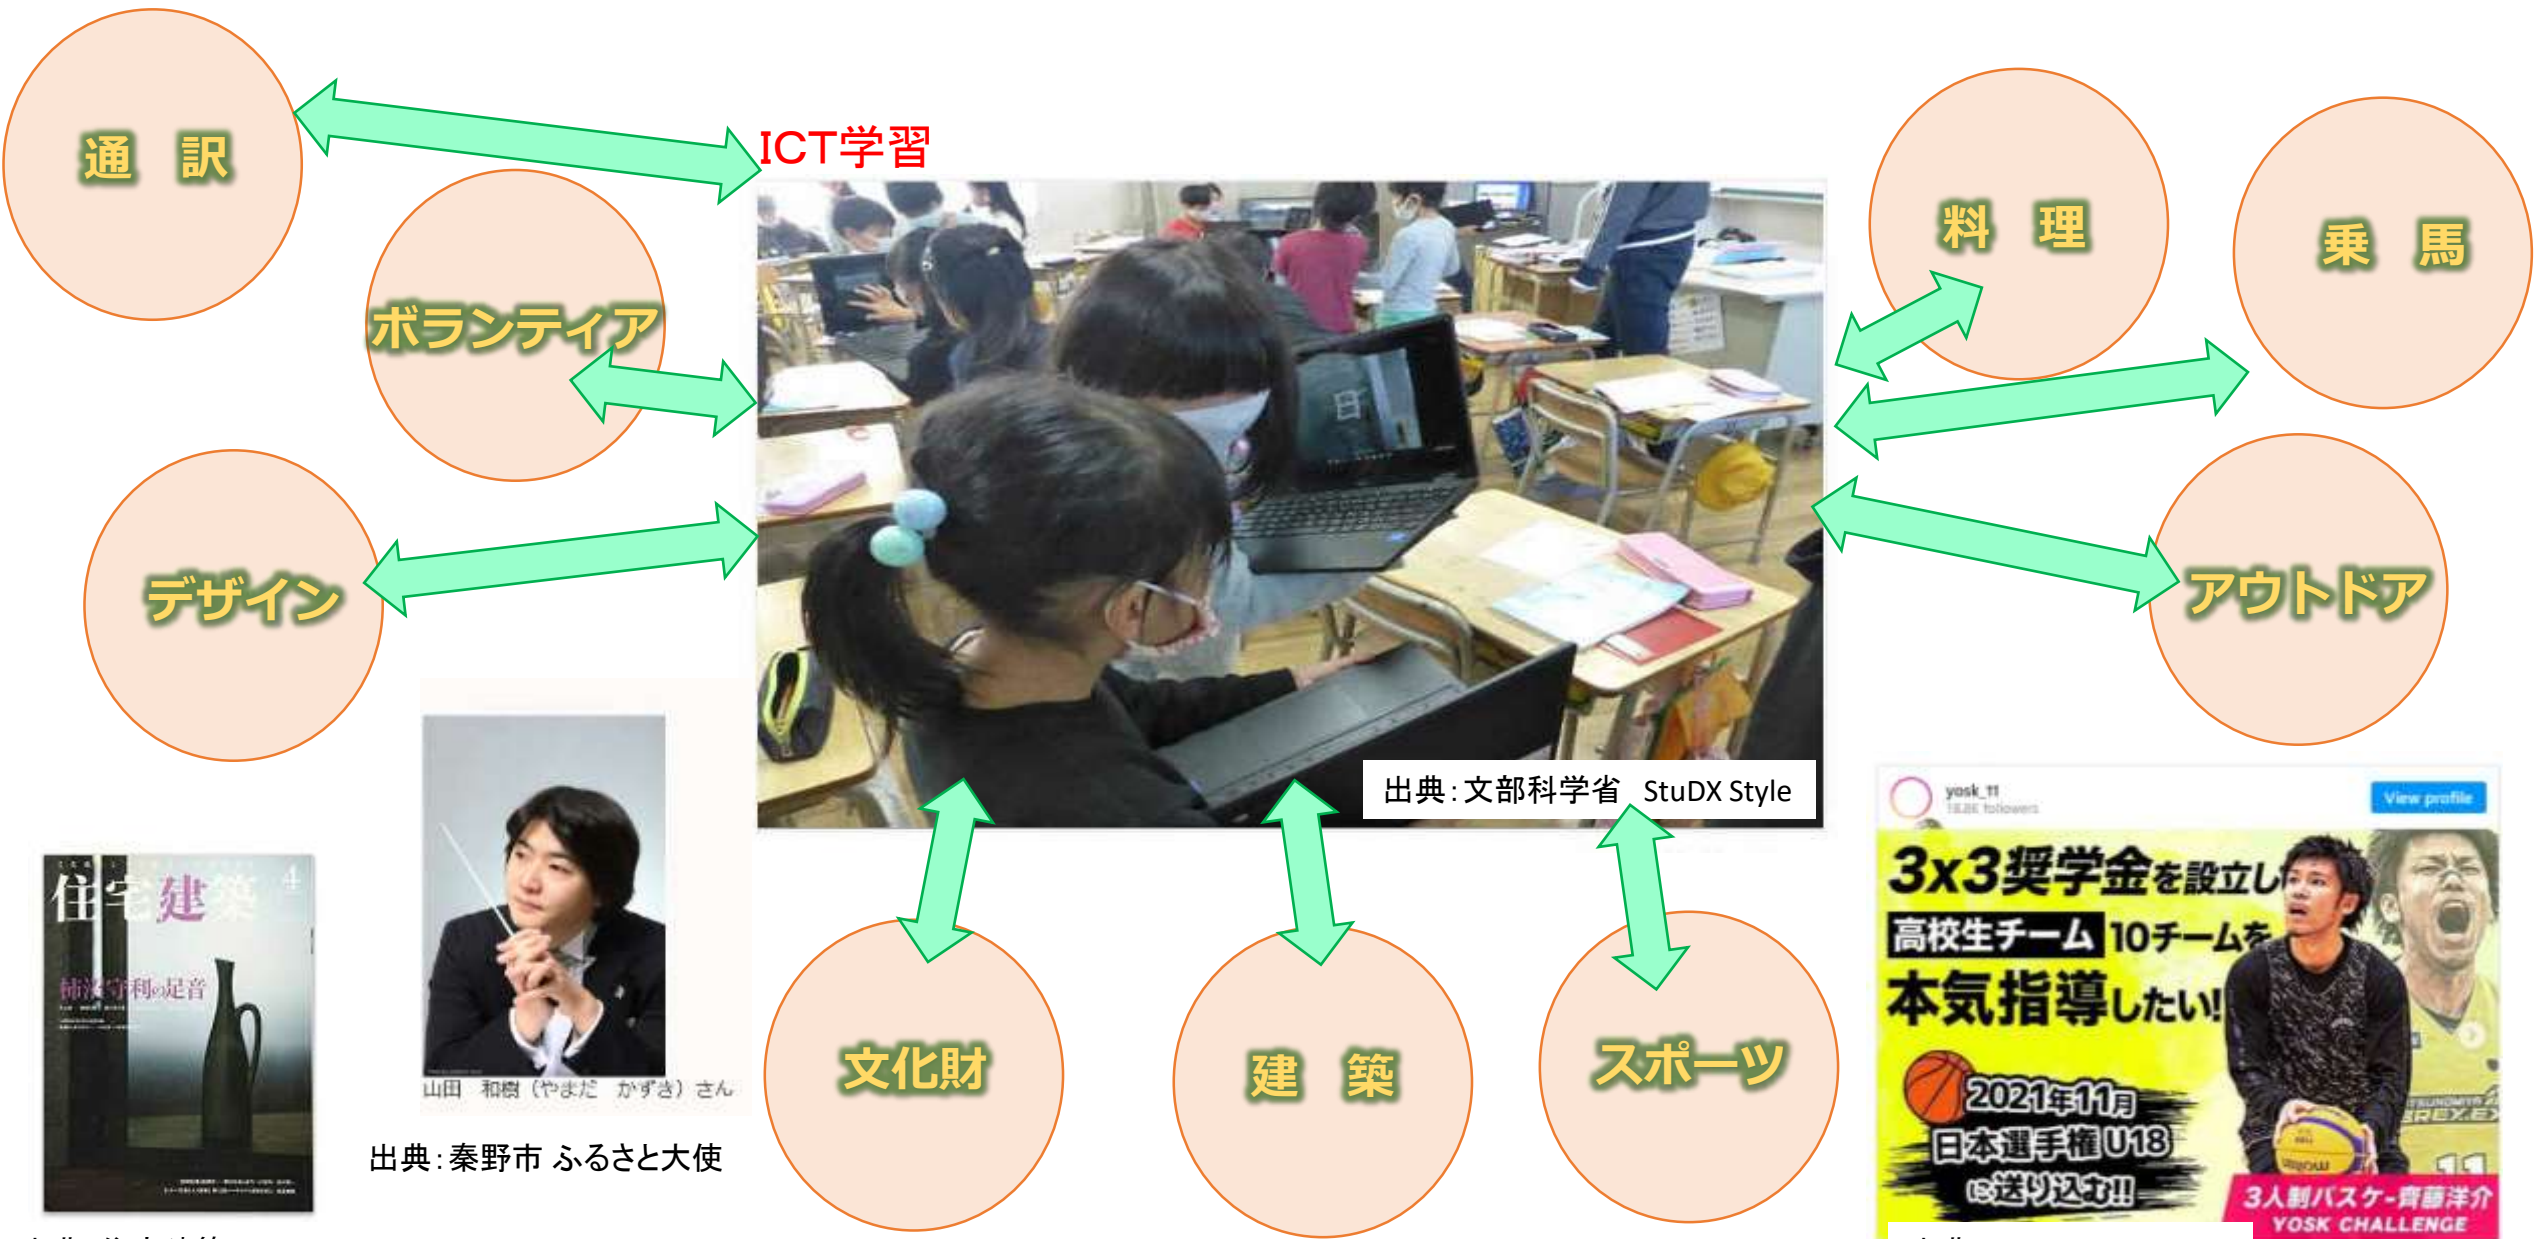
通　訳

ICT学習

料　理

乗　馬

ボランティア

デザイン

アウトドア

出典：文部科学省　StuDX Style

住宅建築 4

柿沼守利の足音

山田　和樹（やまだ　かずき）さん

出典：秦野市 ふるさと大使

文化財

建　築

スポーツ

yosk_11

View profile

3x3奨学金を設立し

高校生チーム 10チームを

本気指導したい!

2021年11月

日本選手権U18

に送り込む!!

3人制バスケ・齋藤洋介

YOSK CHALLENGE